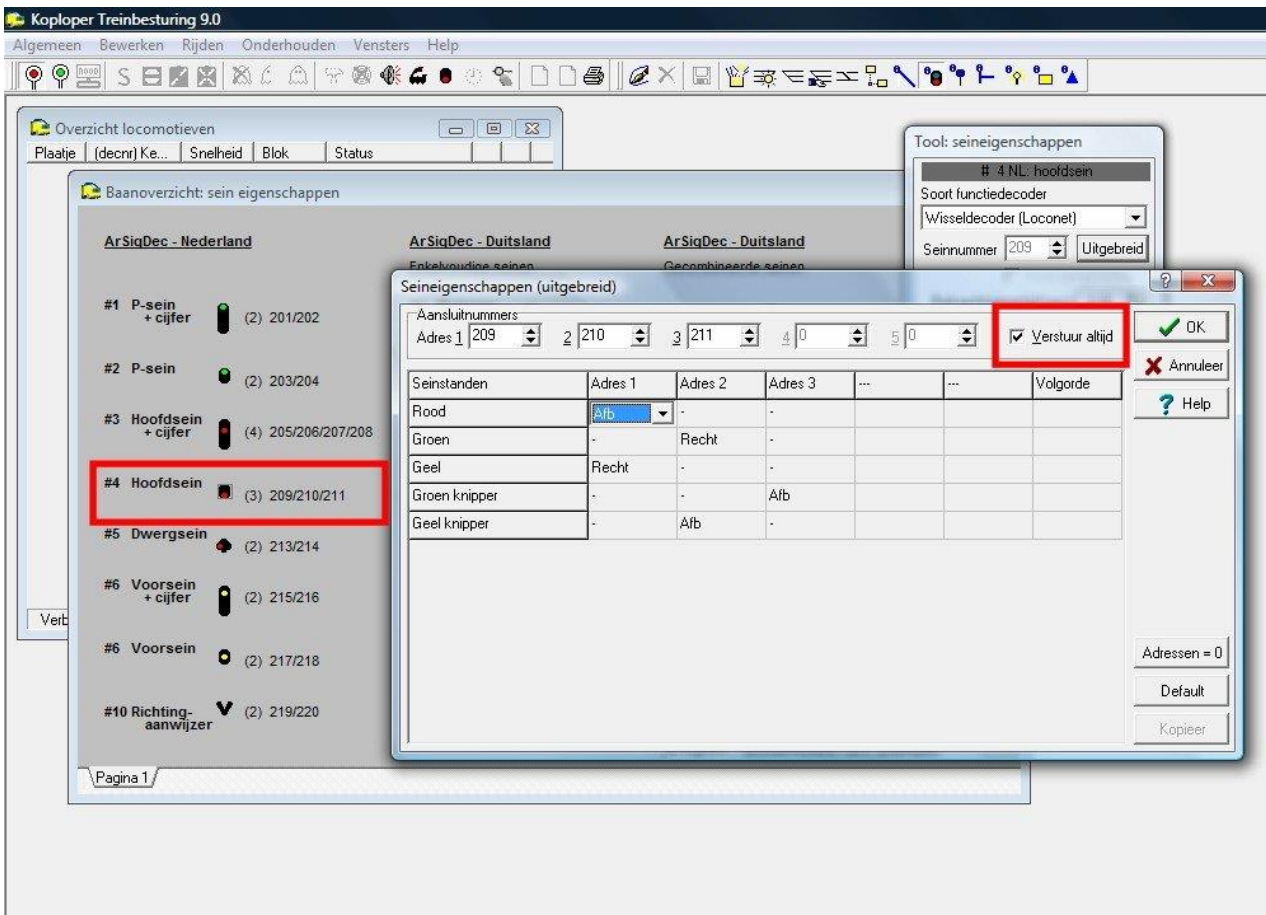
Koploper Treinbesturing 9.0

Algemeen Bewerken Rijden Onderhouden Vensters Help

Overzicht locomotieven

Plaatje (decnr) Ke... Snelheid Blok Status

Baanoverzicht: sein eigenschappen

ArSigDec - Nederland

ArSigDec - Duitsland

Enkelvoudige seinen

ArSigDec - Duitsland

Gecombineerde seinen

#1 P-sein + cijfer (2) 201/202

#2 P-sein (2) 203/204

#3 Hoofdsein + cijfer (4) 205/206/207/208

#4 Hoofdsein (3) 209/210/211

#5 Dwergsein (2) 213/214

#6 Voorsein + cijfer (2) 215/216

#6 Voorsein (2) 217/218

#10 Richting-aanwijzer (2) 219/220

Verb

Pagina 1

Tool: seineigenschappen

# 4 NL: hoofdsein

Soort functiedecoder

Wisseldecoder (Loconet)

Seinnummer 209 Uitgebreid

Seineigenschappen (uitgebreid)

Aansluitnummers

Adres 1 209 2 210 3 211 4 0 5 0

Verstuur altijd

| Seinstanden | Adres 1 | Adres 2 | Adres 3 | --- | --- | Volgorde |
|---|---|---|---|---|---|---|
| Rood | Afb | - | - | | | |
| Groen | - | Recht | - | | | |
| Geel | Recht | - | - | | | |
| Groen knipper | - | - | Afb | | | |
| Geel knipper | - | Afb | - | | | |

OK

Annuleer

Help

Adressen = 0

Default

Kopieer